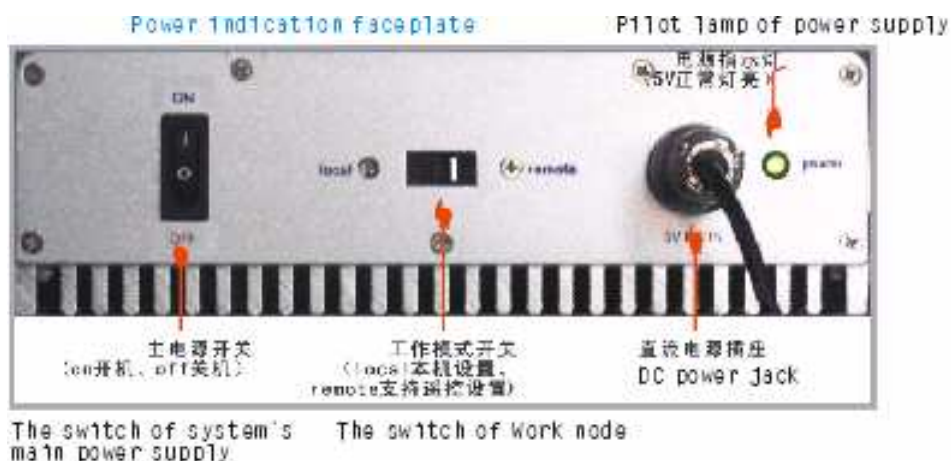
Power indication faceplate

Pilot lamp of power supply

电源指示灯
(5V正常灯亮)

ON

OFF

local

remote

power

5V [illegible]

主电源开关
(on开机、off关机)

工作模式开关
(local:本机设置,
remote支持遥控设置)

直流电源插座
DC power jack

The switch of system's main power supply

The switch of Work node